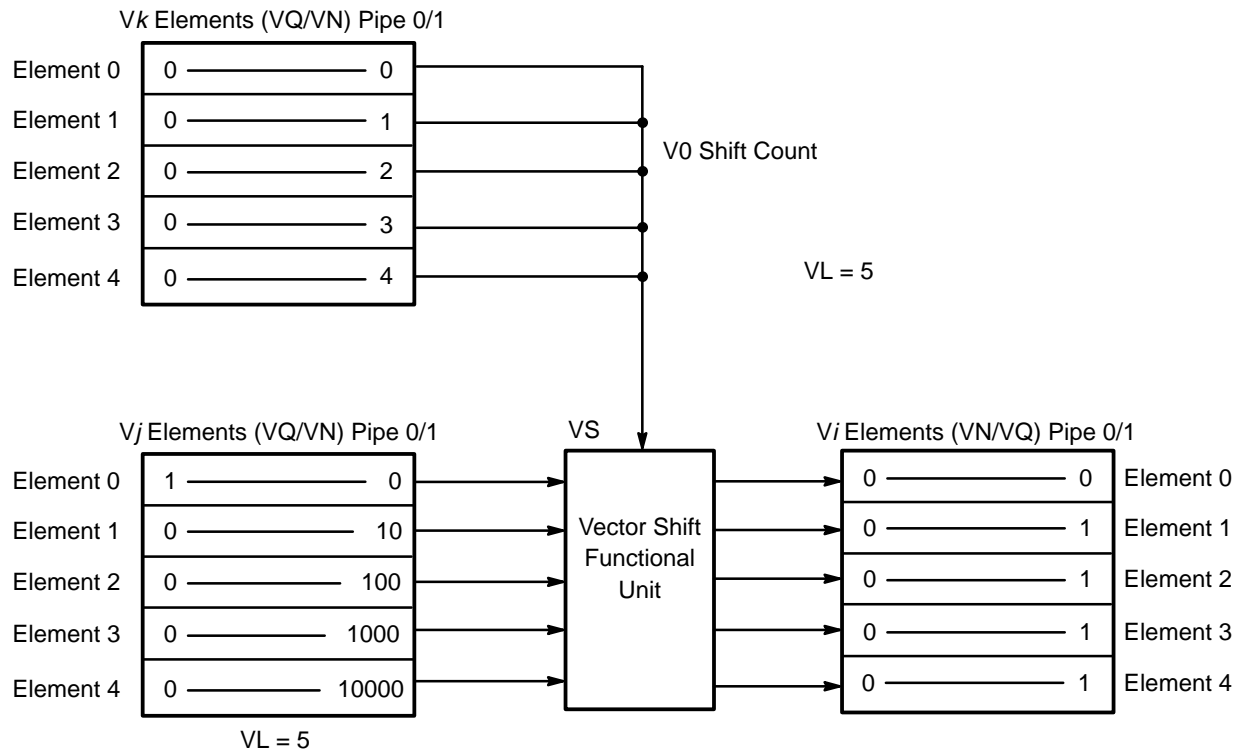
V*k* Elements (VQ/VN) Pipe 0/1

Element 0 0 0
Element 1 0 1
Element 2 0 2
Element 3 0 3
Element 4 0 4

V0 Shift Count

VL = 5

V*j* Elements (VQ/VN) Pipe 0/1

Element 0 1 0
Element 1 0 10
Element 2 0 100
Element 3 0 1000
Element 4 0 10000

VL = 5

VS

Vector Shift Functional Unit

V*i* Elements (VN/VQ) Pipe 0/1

0 0 Element 0
0 1 Element 1
0 1 Element 2
0 1 Element 3
0 1 Element 4